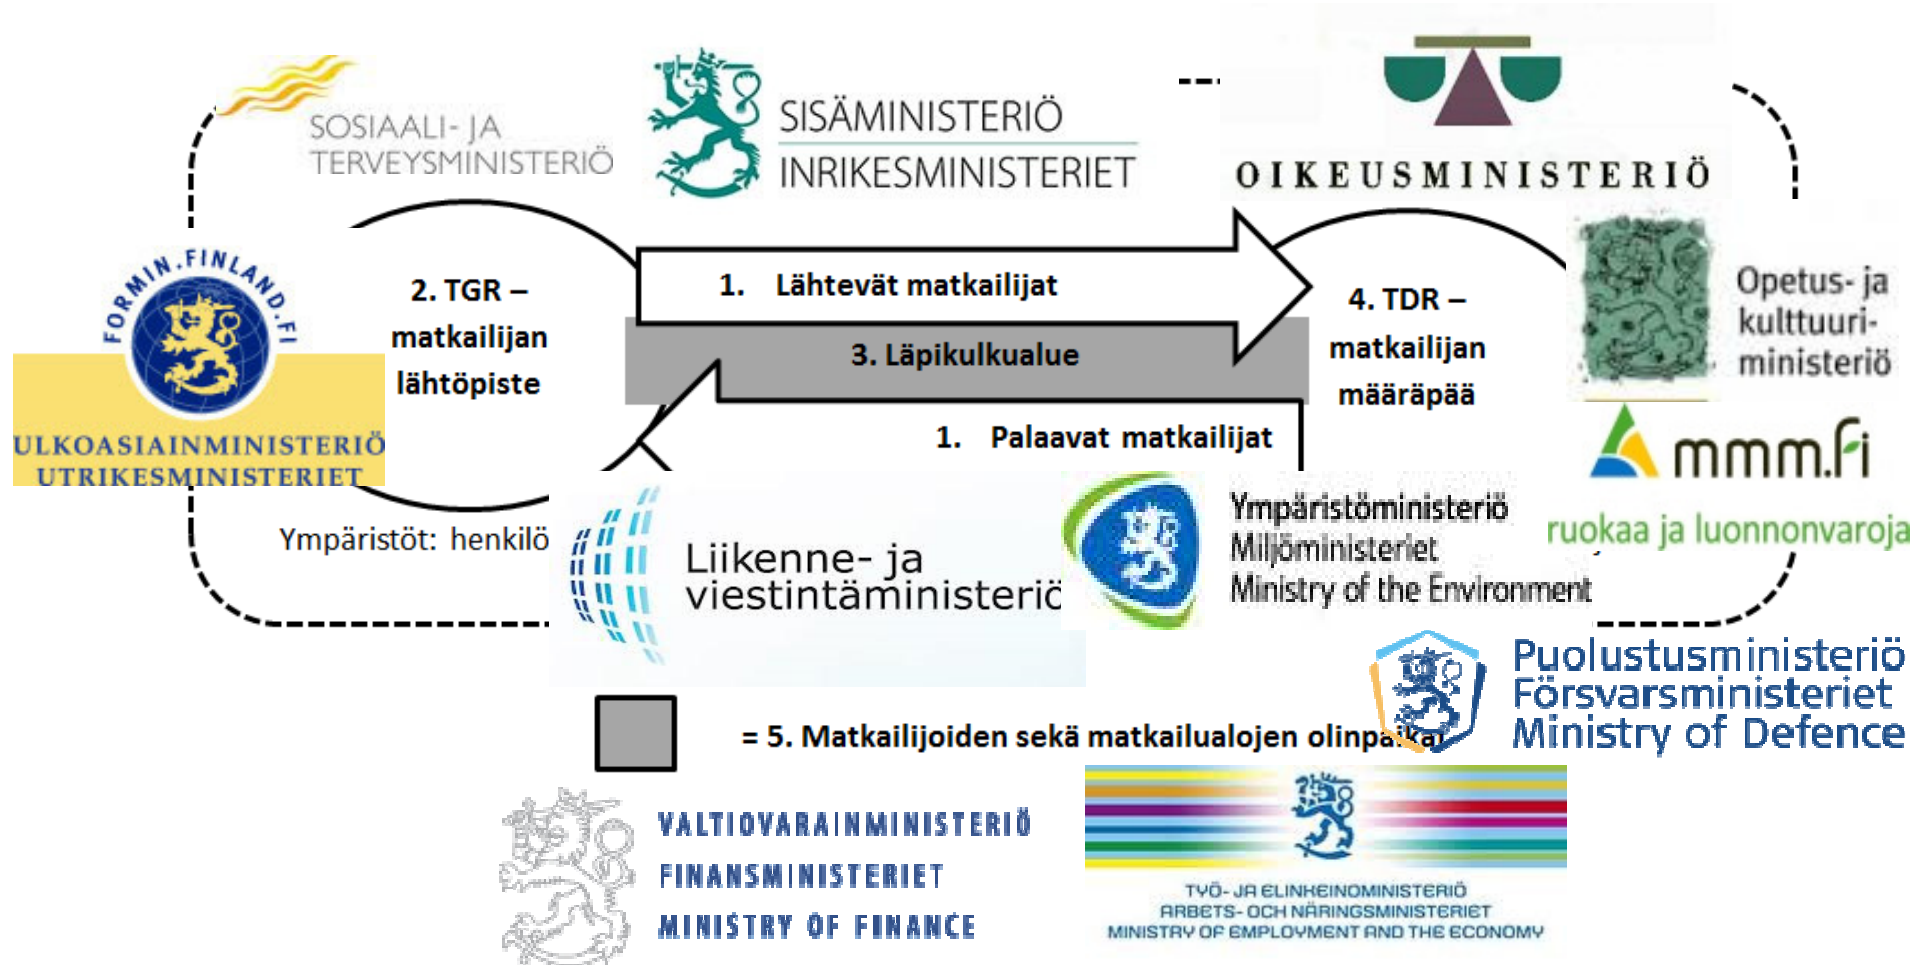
SOSIAALI- JA TERVEYSMINISTERIÖ

SISÄMINISTERIÖ
INRIKESMINISTERIET

OIKEUSMINISTERIÖ

FORMIN.FINLAND.FI

ULKOASIAINMINISTERIÖ
UTRIKESMINISTERIET

2. TGR – matkailijan lähtöpiste

1. Lähtevät matkailijat

3. Läpikulkualue

1. Palaavat matkailijat

4. TDR – matkailijan määräpää

Opetus- ja kulttuuri-ministeriö

mmm.fi
ruokaa ja luonnonvaroja

Ympäristöt: henkilö

Liikenne- ja viestintäministeriö

Ympäristöministeriö
Miljöministeriet
Ministry of the Environment

Puolustusministeriö
Försvarsministeriet
Ministry of Defence

= 5. Matkailijoiden sekä matkailualojen olinpaikat

VALTIOVARAINMINISTERIÖ
FINANSMINISTERIET
MINISTRY OF FINANCE

TYÖ- JA ELINKEINOMINISTERIÖ
ARBETS- OCH NÄRINGSMINISTERIET
MINISTRY OF EMPLOYMENT AND THE ECONOMY